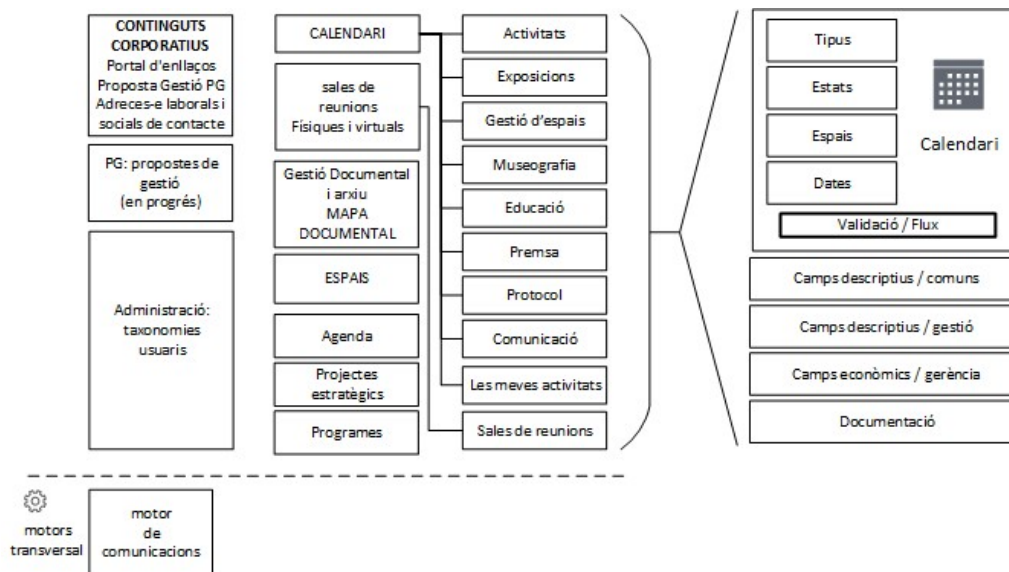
CONTINGUTS CORPORATIUS
Portal d'enllaços
Proposta Gestió PG
Adreces-e laborals i socials de contacte

PG: propostes de gestió
(en progrés)

Administració:
taxonomies
usuaris

CALENDARI

sales de reunions
Físiques i virtuals

Gestió Documental i arxiu
MAPA DOCUMENTAL

ESPAIS

Agenda

Projectes estratègics

Programes

Activitats

Exposicions

Gestió d'espais

Museografia

Educació

Premsa

Protocol

Comunicació

Les meves activitats

Sales de reunions

Tipus

Estats

Espais

Dates

Calendari

Validació / Flux

Camps descriptius / comuns

Camps descriptius / gestió

Camps econòmics / gerència

Documentació

motors transversal

motor
de
comunicacions